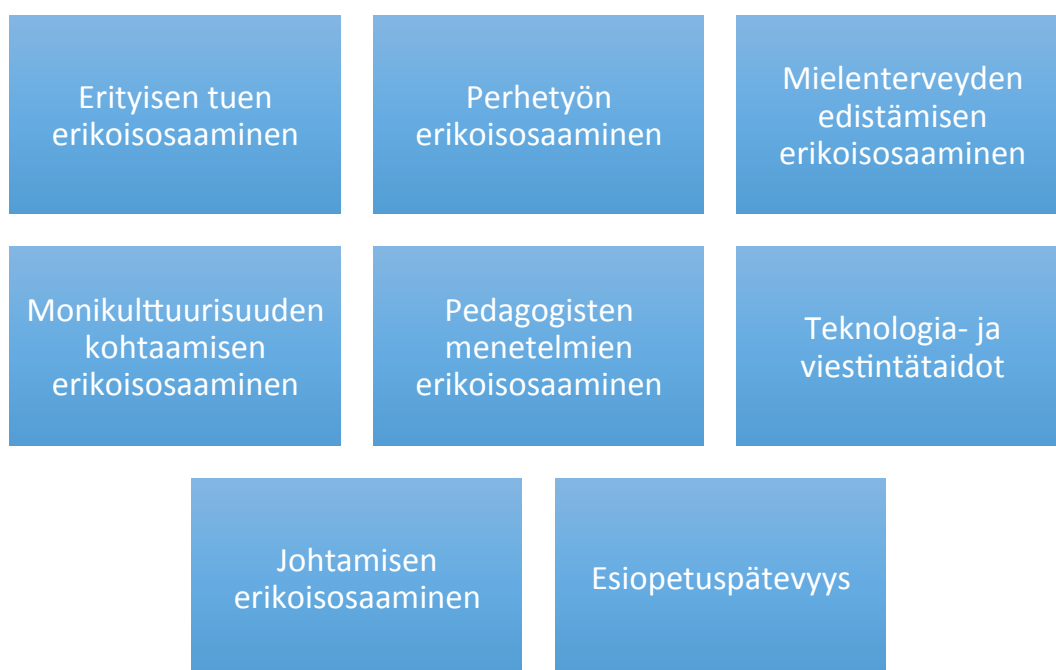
Erityisen tuen erikoisosaaminen

Perhetyön erikoisosaaminen

Mielenterveyden edistämisen erikoisosaaminen

Monikulttuurisuuden kohtaamisen erikoisosaaminen

Pedagogisten menetelmien erikoisosaaminen

Teknologia- ja viestintätaidot

Johtamisen erikoisosaaminen

Esiopetuspätevyys